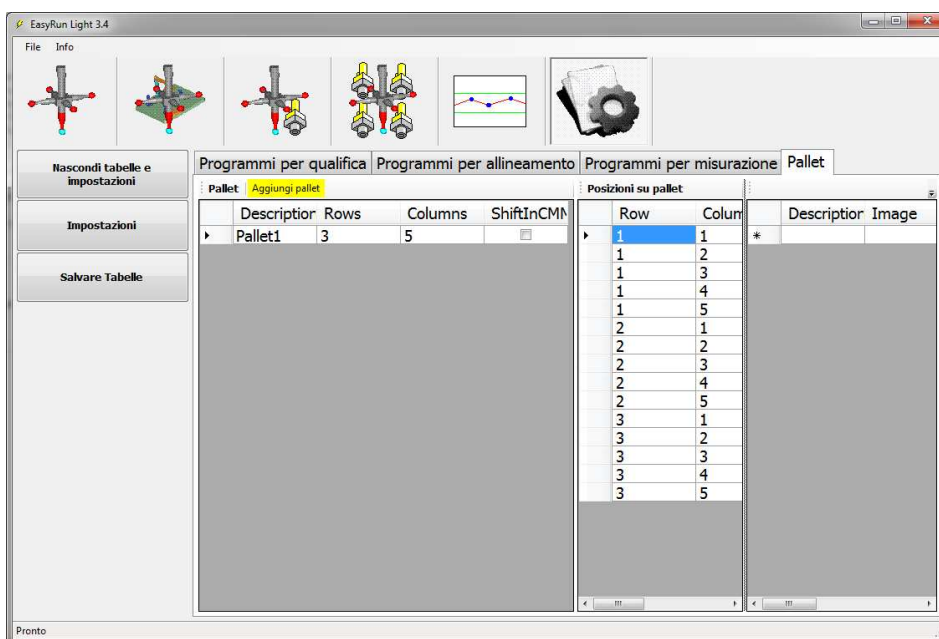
EasyRun Light 3.4

File Info

Nascondi tabelle e impostazioni

Impostazioni

Salvare Tabelle

Programmi per qualifica | Programmi per allineamento | Programmi per misurazione | Pallet

Pallet Aggiungi pallet

| | Descriptior | Rows | Columns | ShiftInCMN |
|---|---|---|---|---|
| ▸ | Pallet1 | 3 | 5 | |

Posizioni su pallet

| | Row | Colum |
|---|---|---|
| ▸ | 1 | 1 |
| | 1 | 2 |
| | 1 | 3 |
| | 1 | 4 |
| | 1 | 5 |
| | 2 | 1 |
| | 2 | 2 |
| | 2 | 3 |
| | 2 | 4 |
| | 2 | 5 |
| | 3 | 1 |
| | 3 | 2 |
| | 3 | 3 |
| | 3 | 4 |
| | 3 | 5 |

| | Descriptior | Image |
|---|---|---|
| * | | |

Pronto